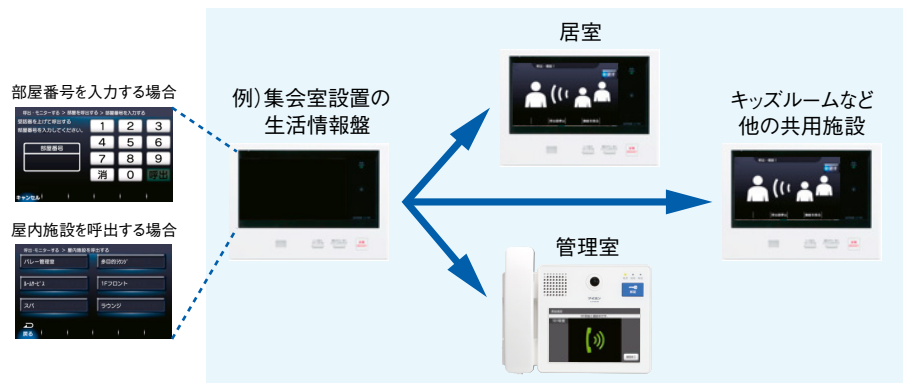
部屋番号を入力する場合

呼出・モニターする > 部屋を呼出する > 部屋番号を入力

部屋番号を入力してください。

部屋番号

1 2 3
4 5 6
7 8 9
消 0 呼出

キャンセル

屋内施設を呼出する場合

呼出・モニターする > 屋内施設を呼出する

パレー管理室

多目的ホール

ルームサービス

1Fフロント

スパ

ラウンジ

戻る

例）集会室設置の
生活情報盤

居室

キッズルームなど
他の共用施設

管理室